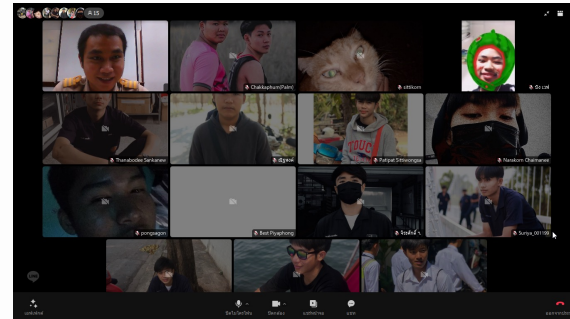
+15

Chakkaphum(Palm)

sittikorn

ชิด เเต่

Thanabodee Sankanew

ณัฐพงษ์

Patipat Sittiwongsa

Narakorn Chaimanee

pongsagon

Best Piyaphong

จิรวัฒน์ ว

Suriya_001190

เอฟเฟกต์

ปิดไมโครโฟน

ปิดกล้อง

แชร์หน้าจอ

แชท

ออกจากห้องประชุม